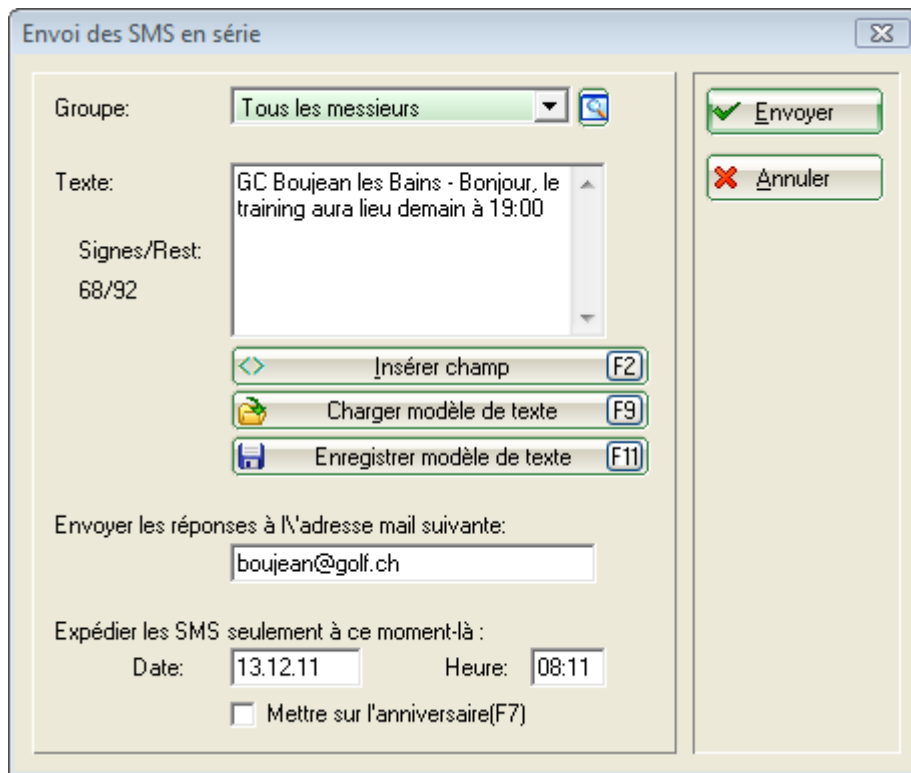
Envoi des SMS en série

Groupe: Tous les messieurs

Texte: GC Boujean les Bains - Bonjour, le training aura lieu demain à 19:00

Signes/Rest:
68/92

Insérer champ F2
Charger modèle de texte F9
Enregistrer modèle de texte F11

Envoyer les réponses à l\'adresse mail suivante:
boujean@golf.ch

Expédier les SMS seulement à ce moment-là :
Date: 13.12.11 Heure: 08:11
Mettre sur l'anniversaire(F7)

Envoyer
Annuler